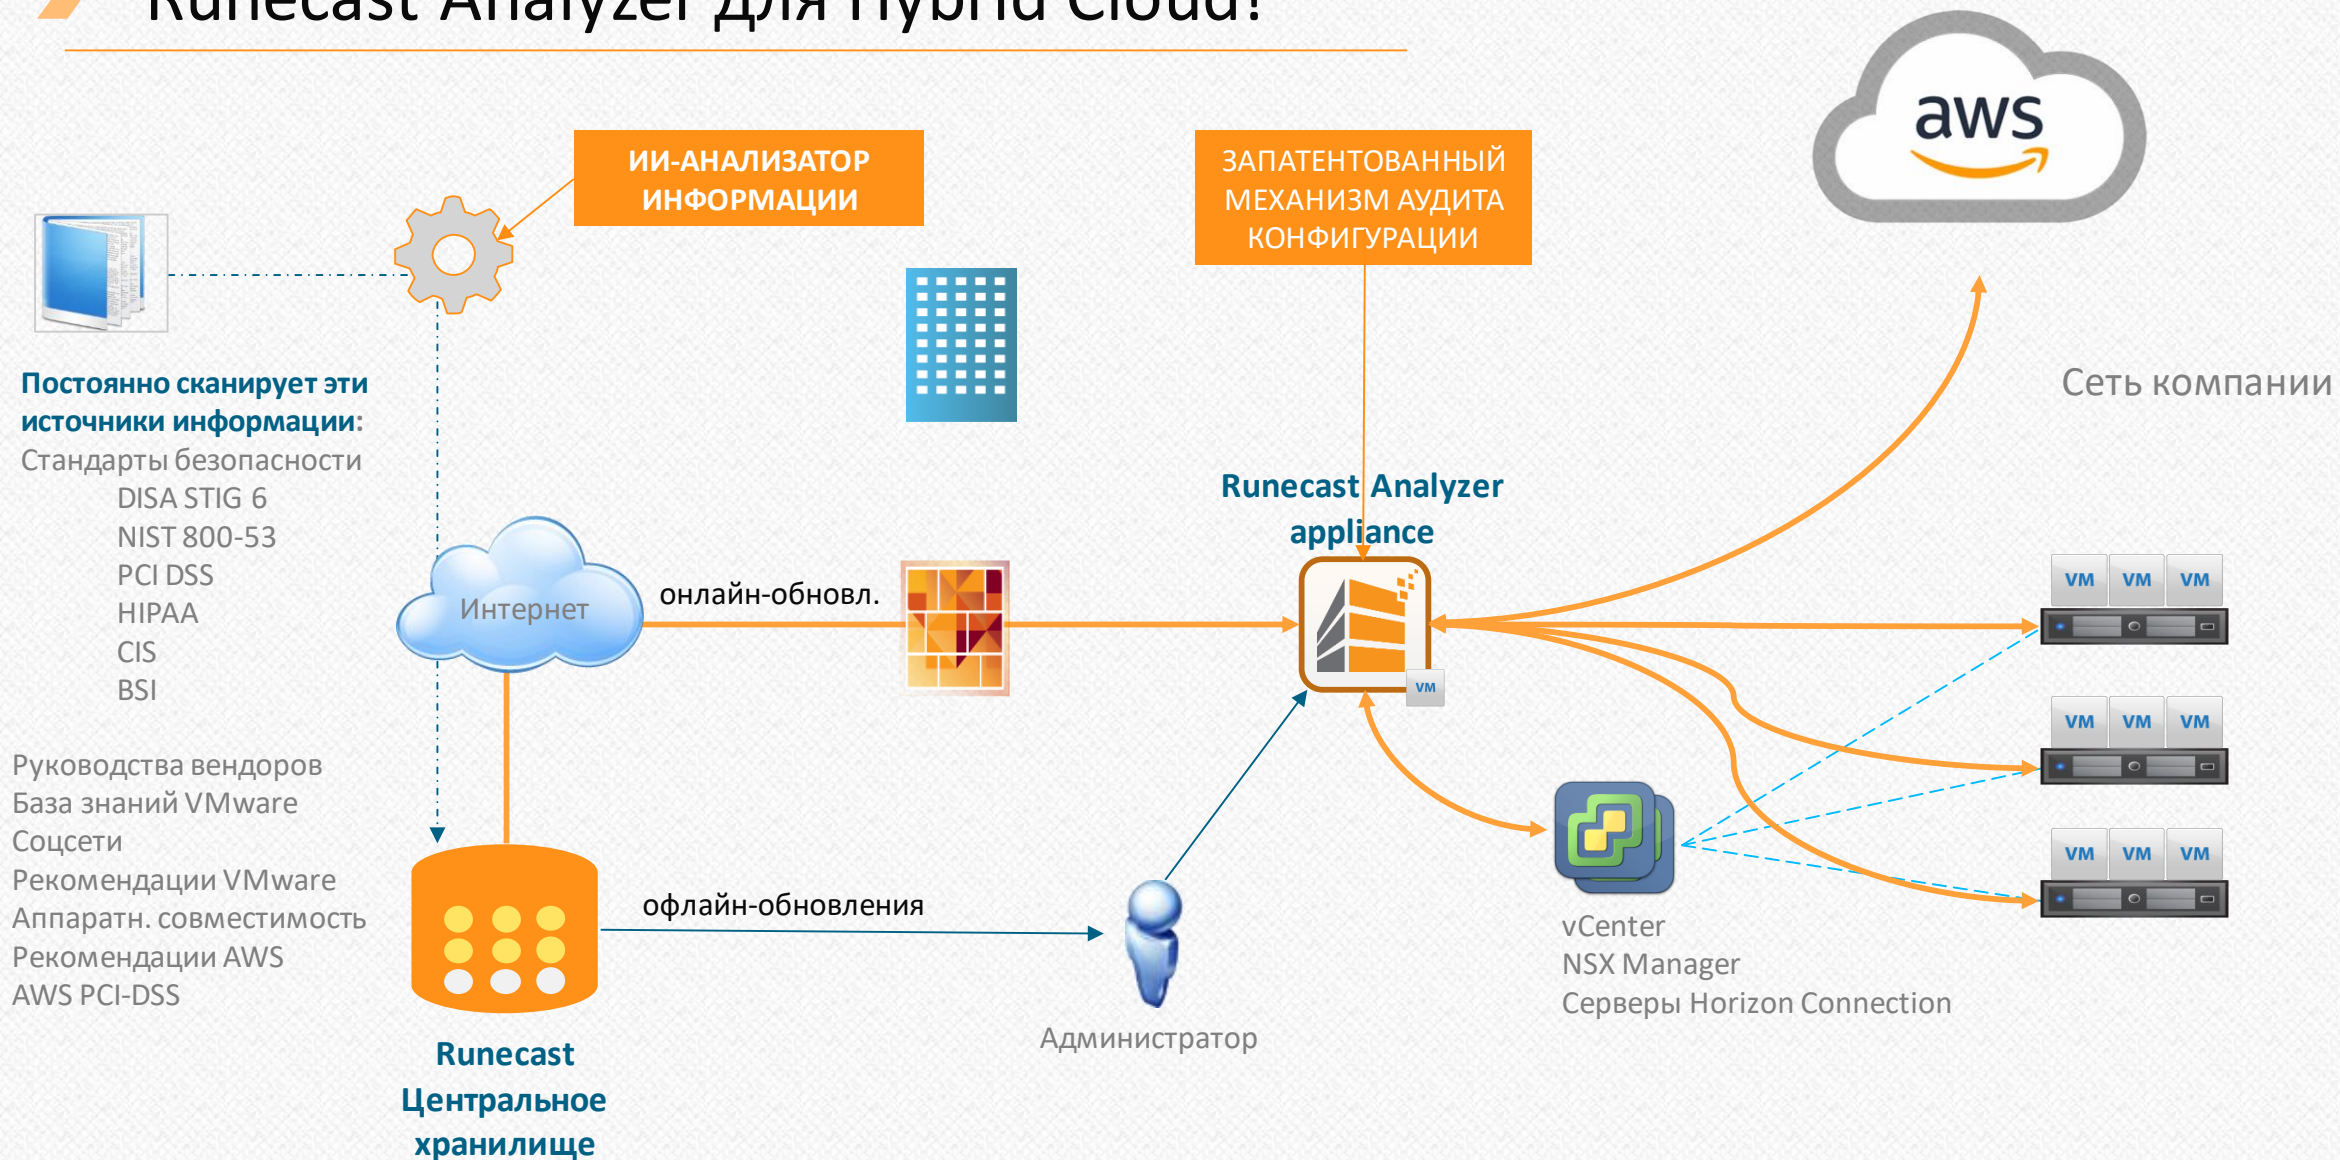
Runecast Analyzer для Hybrid Cloud!

ИИ-АНАЛИЗАТОР ИНФОРМАЦИИ

ЗАПАТЕНТОВАННЫЙ МЕХАНИЗМ АУДИТА КОНФИГУРАЦИИ

aws

Постоянно сканирует эти источники информации:
Стандарты безопасности
DISA STIG 6
NIST 800-53
PCI DSS
HIPAA
CIS
BSI

Руководства вендоров
База знаний VMware
Соцсети
Рекомендации VMware
Аппаратн. совместимость
Рекомендации AWS
AWS PCI-DSS

Сеть компании

Runecast Analyzer appliance

Интернет

онлайн-обновл.

VM

VM VM VM
VM VM VM
VM VM VM

офлайн-обновления

Администратор

vCenter
NSX Manager
Серверы Horizon Connection

Runecast Центральное хранилище